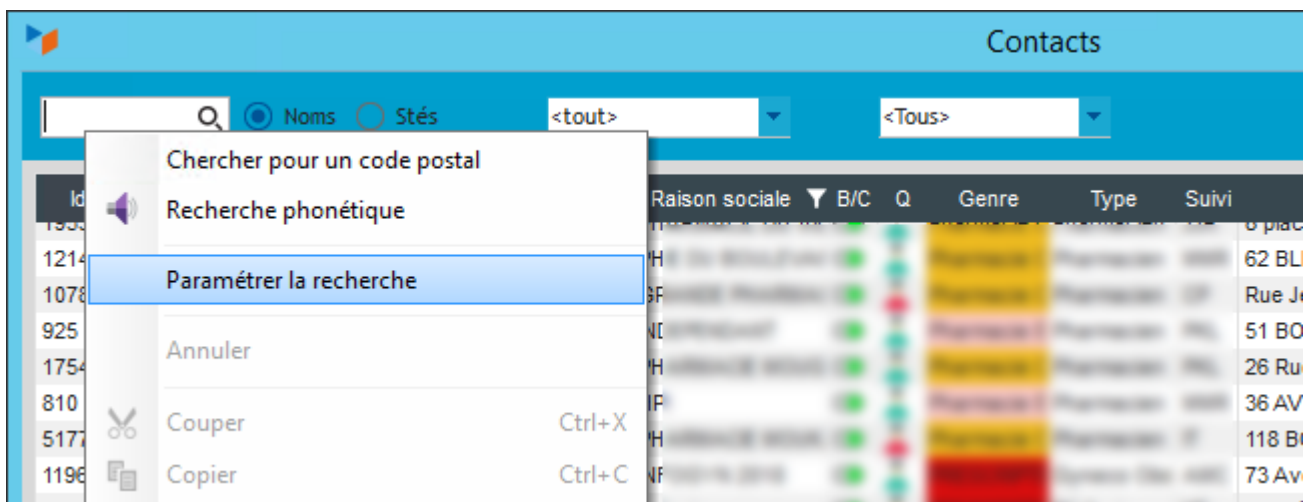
Contacts

Noms Stés <tout> <Tous>

Chercher pour un code postal
Recherche phonétique
Paramétrer la recherche
Annuler
Couper Ctrl+X
Copier Ctrl+C

| Id | Raison sociale | B/C | Q | Genre | Type | Suivi | |
|---|---|---|---|---|---|---|---|
| 1214 | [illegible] | | | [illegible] | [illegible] | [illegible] | 62 BL |
| 1078 | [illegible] | | | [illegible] | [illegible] | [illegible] | Rue Je |
| 925 | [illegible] | | | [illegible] | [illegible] | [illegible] | 51 BO |
| 1754 | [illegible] | | | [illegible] | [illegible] | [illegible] | 26 Ru |
| 810 | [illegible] | | | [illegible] | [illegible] | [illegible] | 36 AV |
| 5177 | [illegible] | | | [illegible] | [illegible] | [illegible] | 118 BO |
| 1196 | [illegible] | | | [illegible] | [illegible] | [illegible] | 73 Av |